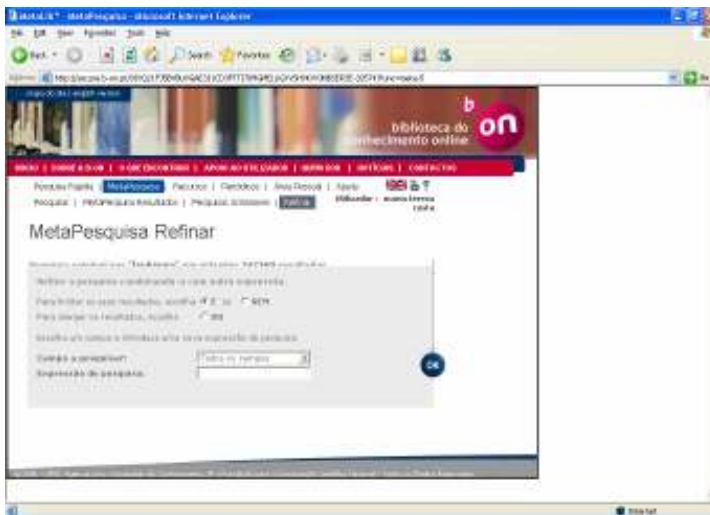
MetaLib™ - MetaPesquisa - Microsoft Internet Explorer

File Edit View Favorites Tools Help

Back Search Favorites

Address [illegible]

b
biblioteca do conhecimento online
on

INÍCIO | SOBRE A B-ON | O QUE ENCONTRAR | APOIO AO UTILIZADOR | SERVIÇOS | NOTÍCIAS | CONTACTOS

Pesquisa Rápida | MetaPesquisa | Recursos | Periódicos | Área Pessoal | Ajuda

Pesquisa | MetaPesquisa Resultados | Pesquisas Anteriores | Refinar

Utilizador: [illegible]

MetaPesquisa Refinar

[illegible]

Refinar a pesquisa combinando-a com outra expressão

Para limitar os seus resultados, escolha E ou NEM

Para alargar os resultados, escolha OU

Escolha um campo e introduza uma nova expressão de pesquisa

Campo a pesquisar: Todos os campos

Expressão de pesquisa:

OK

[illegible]

Internet